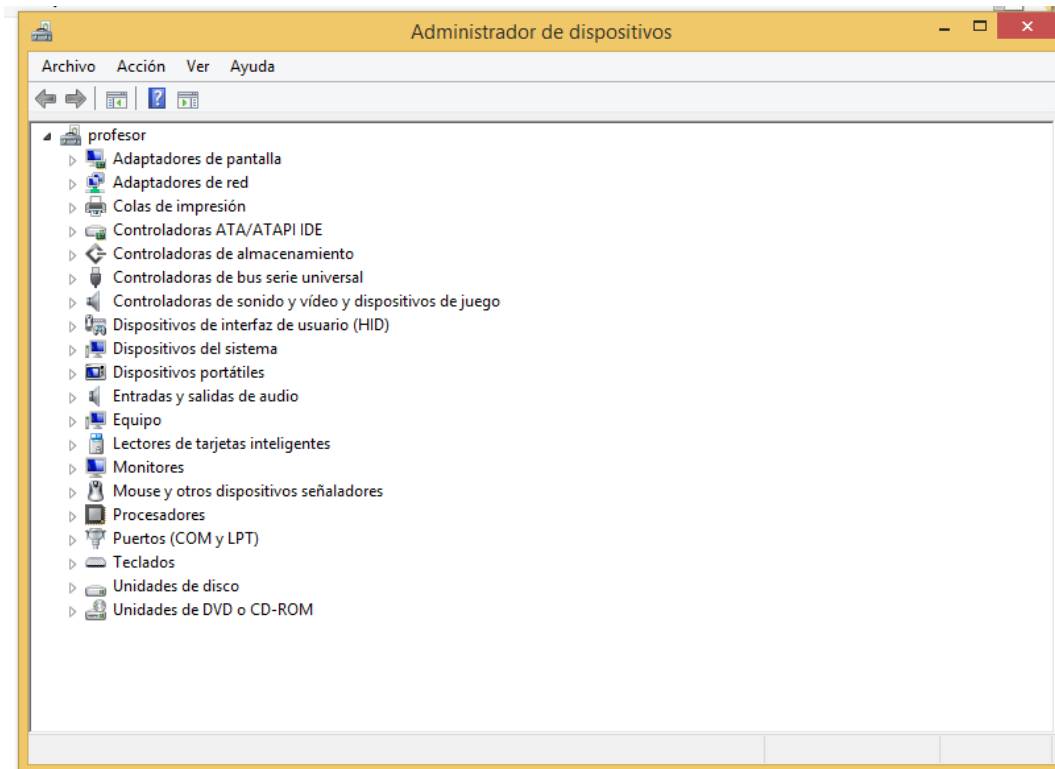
Administrador de dispositivos

Archivo Acción Ver Ayuda

profesor
Adaptadores de pantalla
Adaptadores de red
Colas de impresión
Controladoras ATA/ATAPI IDE
Controladoras de almacenamiento
Controladoras de bus serie universal
Controladoras de sonido y vídeo y dispositivos de juego
Dispositivos de interfaz de usuario (HID)
Dispositivos del sistema
Dispositivos portátiles
Entradas y salidas de audio
Equipo
Lectores de tarjetas inteligentes
Monitores
Mouse y otros dispositivos señaladores
Procesadores
Puertos (COM y LPT)
Teclados
Unidades de disco
Unidades de DVD o CD-ROM